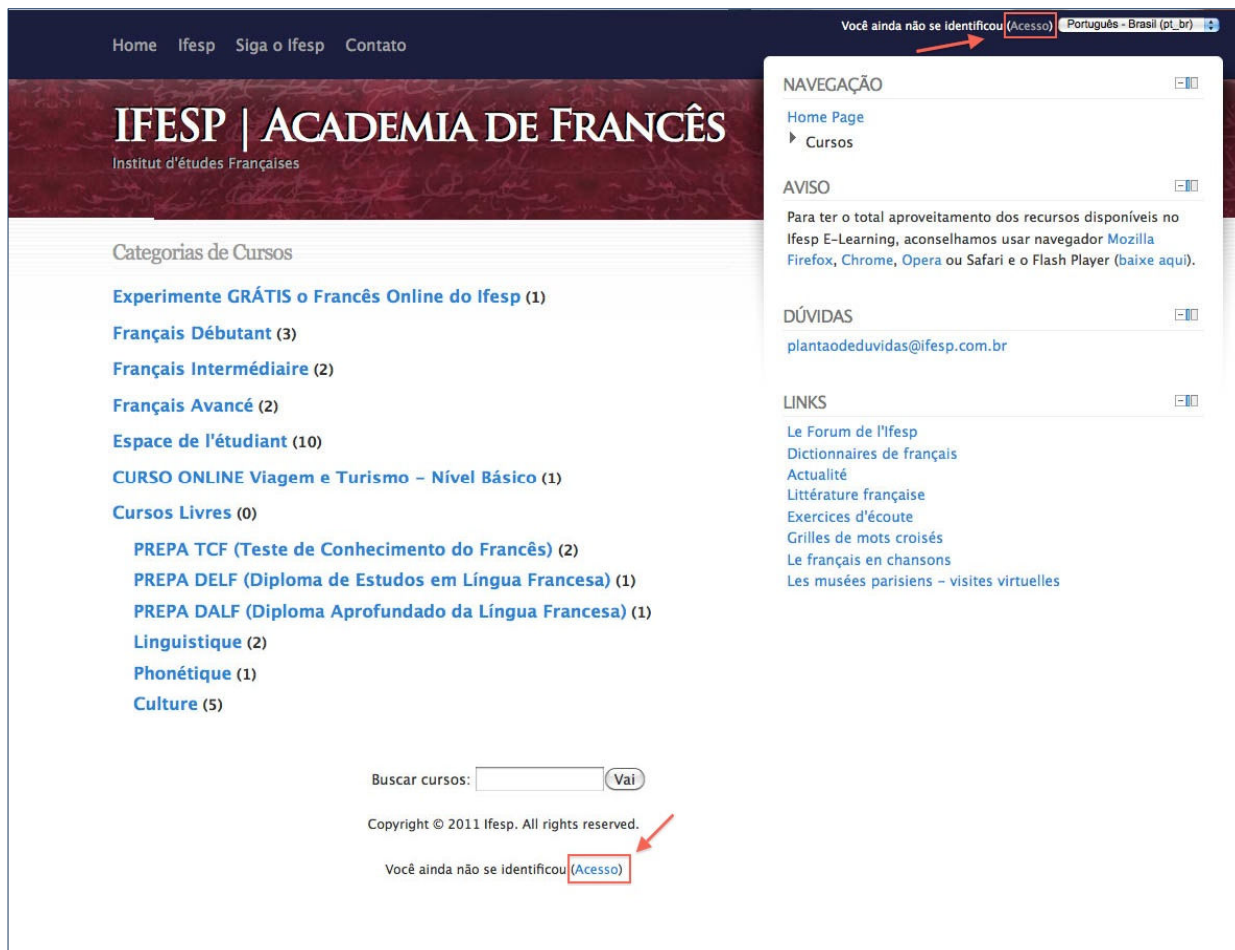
Você ainda não se identificou (Acesso) Português - Brasil (pt_br)

Home Ifesp Siga o Ifesp Contato

IFESP | ACADEMIA DE FRANCÊS
Institut d'études Françaises

Categorias de Cursos

Experimente GRÁTIS o Francês Online do Ifesp (1)

Français Débutant (3)

Français Intermédiaire (2)

Français Avancé (2)

Espace de l'étudiant (10)

CURSO ONLINE Viagem e Turismo – Nível Básico (1)

Cursos Livres (0)

PREPA TCF (Teste de Conhecimento do Francês) (2)

PREPA DELF (Diploma de Estudos em Língua Francesa) (1)

PREPA DALF (Diploma Aprofundado da Língua Francesa) (1)

Linguistique (2)

Phonétique (1)

Culture (5)

NAVEGAÇÃO

Home Page
Cursos

AVISO

Para ter o total aproveitamento dos recursos disponíveis no Ifesp E-Learning, aconselhamos usar navegador Mozilla Firefox, Chrome, Opera ou Safari e o Flash Player (baixe aqui).

DÚVIDAS

plantaodeduvidas@ifesp.com.br

LINKS

Le Forum de l'Ifesp
Dictionnaires de français
Actualité
Littérature française
Exercices d'écoute
Grilles de mots croisés
Le français en chansons
Les musées parisiens – visites virtuelles

Buscar cursos: Vai

Copyright © 2011 Ifesp. All rights reserved.

Você ainda não se identificou (Acesso)